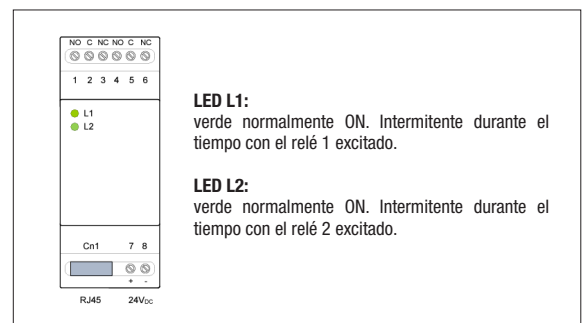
NO C NC NO C NC
1 2 3 4 5 6
L1
L2
Cn1 7 8
+ -
RJ45 $24V_{DC}$

**LED L1:**
verde normalmente ON. Intermitente durante el tiempo con el relé 1 excitado.

**LED L2:**
verde normalmente ON. Intermitente durante el tiempo con el relé 2 excitado.